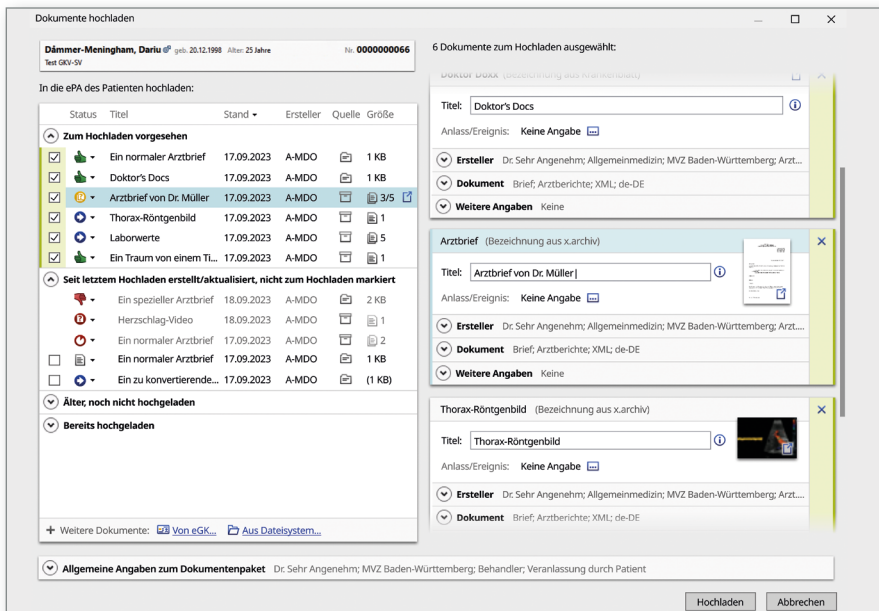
Dokumente hochladen

Dämmer-Meningham, Dariu geb. 20.12.1998 Alter: 25 Jahre Nr. 0000000066
Test GKV-SV

In die ePA des Patienten hochladen:

| | Status | Titel | Stand | Ersteller | Quelle | Größe |
|---|---|---|---|---|---|---|
| Zum Hochladen vorgesehen | | | | | | |
| ☑ | | Ein normaler Arztbrief | 17.09.2023 | A-MDO | | 1 KB |
| ☑ | | Doktor's Docs | 17.09.2023 | A-MDO | | 1 KB |
| ☑ | | Arztbrief von Dr. Müller | 17.09.2023 | A-MDO | | 3/5 |
| ☑ | | Thorax-Röntgenbild | 17.09.2023 | A-MDO | | 1 |
| ☑ | | Laborwerte | 17.09.2023 | A-MDO | | 5 |
| ☑ | | Ein Traum von einem Ti... | 17.09.2023 | A-MDO | | 1 |
| Seit letztem Hochladen erstellt/aktualisiert, nicht zum Hochladen markiert | | | | | | |
| | | Ein spezieller Arztbrief | 18.09.2023 | A-MDO | | 2 KB |
| | | Herzschlag-Video | 18.09.2023 | A-MDO | | 1 |
| | | Ein normaler Arztbrief | 17.09.2023 | A-MDO | | 2 |
| ☐ | | Ein normaler Arztbrief | 17.09.2023 | A-MDO | | 1 KB |
| ☐ | | Ein zu konvertierende... | 17.09.2023 | A-MDO | | (1 KB) |
| Älter, noch nicht hochgeladen | | | | | | |
| Bereits hochgeladen | | | | | | |

+ Weitere Dokumente: Von eGK... Aus Dateisystem...

6 Dokumente zum Hochladen ausgewählt:

Doktor Docs (Bezeichnung aus Krankenbild)
Titel: Doktor's Docs
Anlass/Ereignis: Keine Angabe
Ersteller Dr. Sehr Angenehm; Allgemeinmedizin; MVZ Baden-Württemberg; Arzt...
Dokument Brief; Arztberichte; XML; de-DE
Weitere Angaben Keine

Arztbrief (Bezeichnung aus x.archiv)
Titel: Arztbrief von Dr. Müller
Anlass/Ereignis: Keine Angabe
Ersteller Dr. Sehr Angenehm; Allgemeinmedizin; MVZ Baden-Württemberg; Arzt...
Dokument Brief; Arztberichte; XML; de-DE
Weitere Angaben Keine

Thorax-Röntgenbild (Bezeichnung aus x.archiv)
Titel: Thorax-Röntgenbild
Anlass/Ereignis: Keine Angabe
Ersteller Dr. Sehr Angenehm; Allgemeinmedizin; MVZ Baden-Württemberg; Arzt...
Dokument Brief; Arztberichte; XML; de-DE

Allgemeine Angaben zum Dokumentenpaket Dr. Sehr Angenehm; MVZ Baden-Württemberg; Behandler; Veranlassung durch Patient

Hochladen Abbrechen